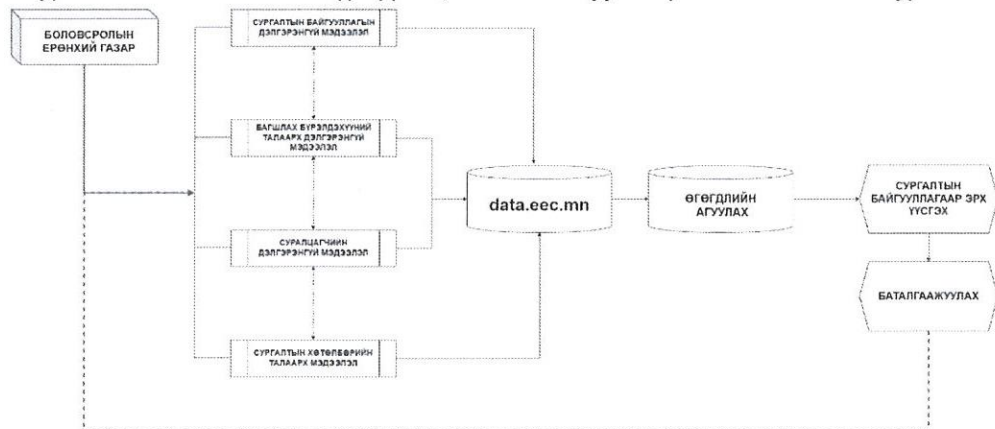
БОЛОВСРОЛЫН ЕРӨНХИЙ ГАЗАР

СУРГАЛТЫН БАЙГУУЛЛАГЫН ДЭЛГЭРЭНГҮЙ МЭДЭЭЛЭЛ

БАГШЛАХ БҮРЭЛДЭХҮҮНИЙ ТАЛААРХ ДЭЛГЭРЭНГҮЙ МЭДЭЭЛЭЛ

СУРАЛЦАГЧИЙН ДЭЛГЭРЭНГҮЙ МЭДЭЭЛЭЛ

СУРГАЛТЫН ХӨТӨЛБӨРИЙН ТАЛААРХ МЭДЭЭЛЭЛ

data.eec.mn

ӨГӨГДЛИЙН АГУУЛАХ

СУРГАЛТЫН БАЙГУУЛЛАГААР ЭРХ ҮҮСГЭХ

БАТАЛГААЖУУЛАХ